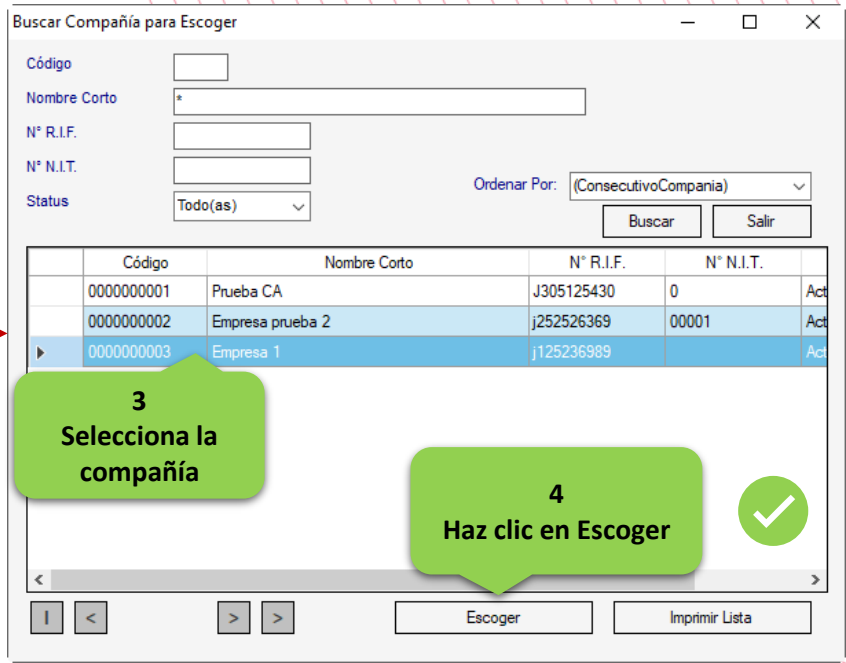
Buscar Compañía para Escoger

Código
Nombre Corto *
N° R.I.F.
N° N.I.T.
Status Todo(as)
Ordenar Por: (ConsecutivoCompania)
Buscar
Salir

| | Código | Nombre Corto | N° R.I.F. | N° N.I.T. | |
|---|---|---|---|---|---|
| | 0000000001 | Prueba CA | J305125430 | 0 | Act |
| | 0000000002 | Empresa prueba 2 | j252526369 | 00001 | Act |
| | 0000000003 | Empresa 1 | j125236989 | | Act |

3
Selecciona la compañía

4
Haz clic en Escoger

I
<
>
>
Escoger
Imprimir Lista